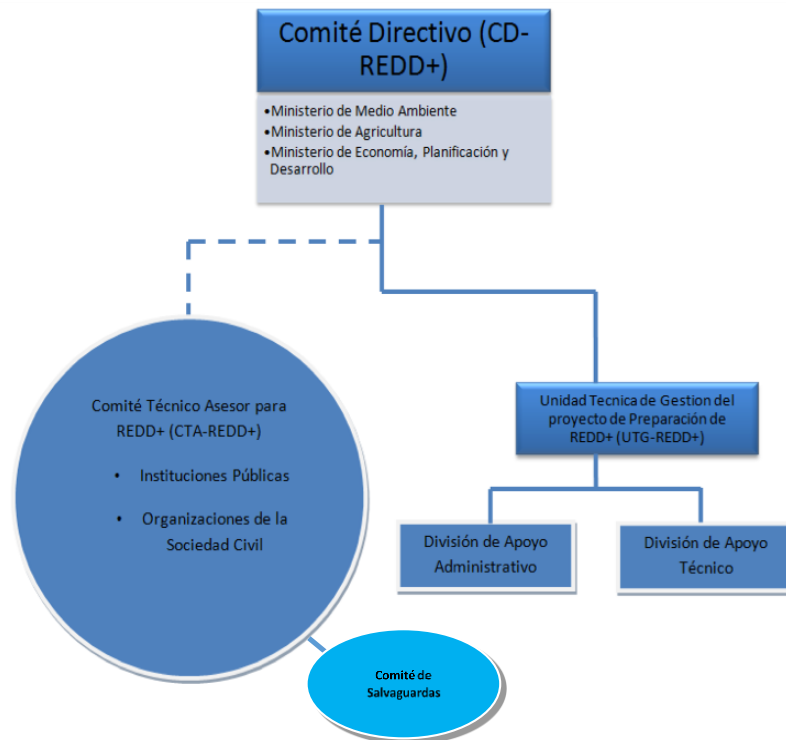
Comité Directivo (CD-REDD+)

•Ministerio de Medio Ambiente
•Ministerio de Agricultura
•Ministerio de Economía, Planificación y Desarrollo

Comité Técnico Asesor para REDD+ (CTA-REDD+)

• Instituciones Públicas

• Organizaciones de la Sociedad Civil

Unidad Tecnica de Gestion del proyecto de Preparación de REDD+ (UTG-REDD+)

División de Apoyo Administrativo

División de Apoyo Técnico

Comité de Salvaguardas